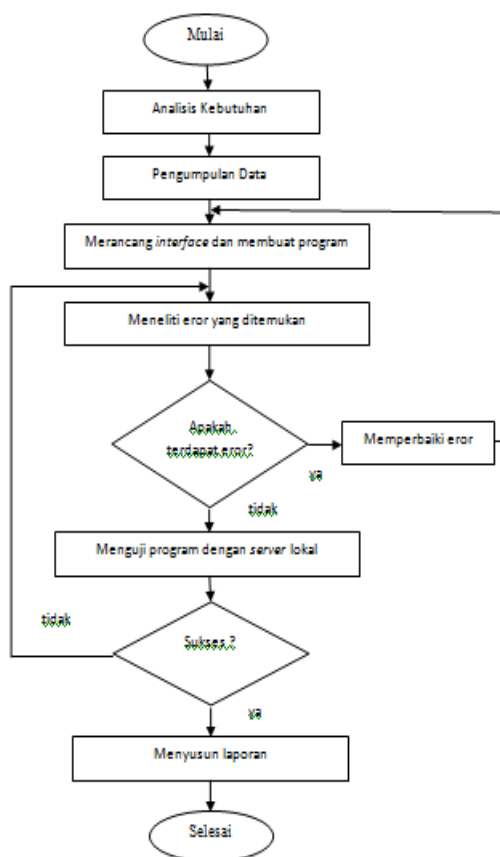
Mulai

Analisis Kebutuhan

Pengumpulan Data

Merancang *interface* dan membuat program

Meneliti eror yang ditemukan

Apakah terdapat eror?

Memperbaiki eror

ya

tidak

Menguji program dengan *server* lokal

tidak

Sukses ?

ya

Menyusun laporan

Selesai